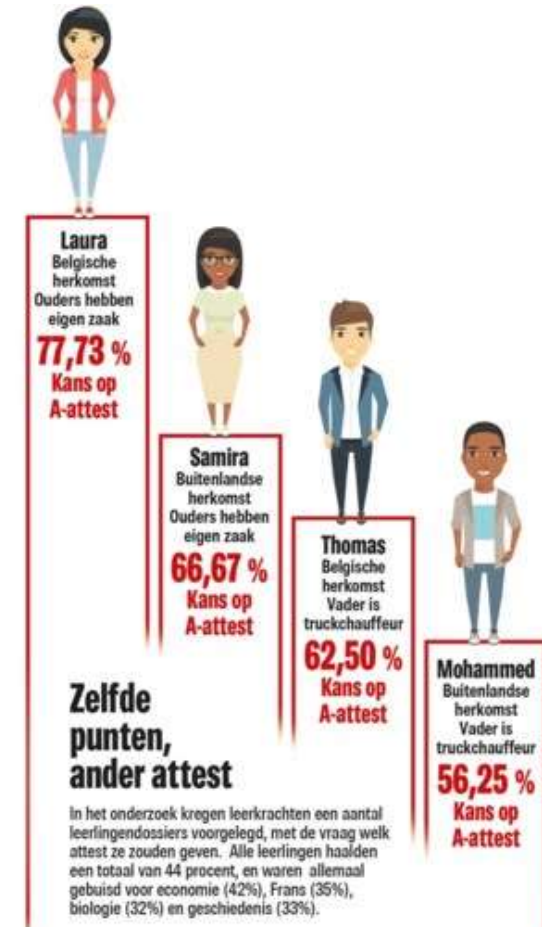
Laura
Belgische herkomst
Ouders hebben eigen zaak
77,73 %
Kans op A-attest

Samira
Buitenlandse herkomst
Ouders hebben eigen zaak
66,67 %
Kans op A-attest

Thomas
Belgische herkomst
Vader is truckchauffeur
62,50 %
Kans op A-attest

Mohammed
Buitenlandse herkomst
Vader is truckchauffeur
56,25 %
Kans op A-attest

Zelfde punten, ander attest

In het onderzoek kregen leerkrachten een aantal leerlingendossiers voorgelegd, met de vraag welk attest ze zouden geven. Alle leerlingen haalden een totaal van 44 procent, en waren allemaal gebuisd voor economie (42%), Frans (35%), biologie (32%) en geschiedenis (33%).